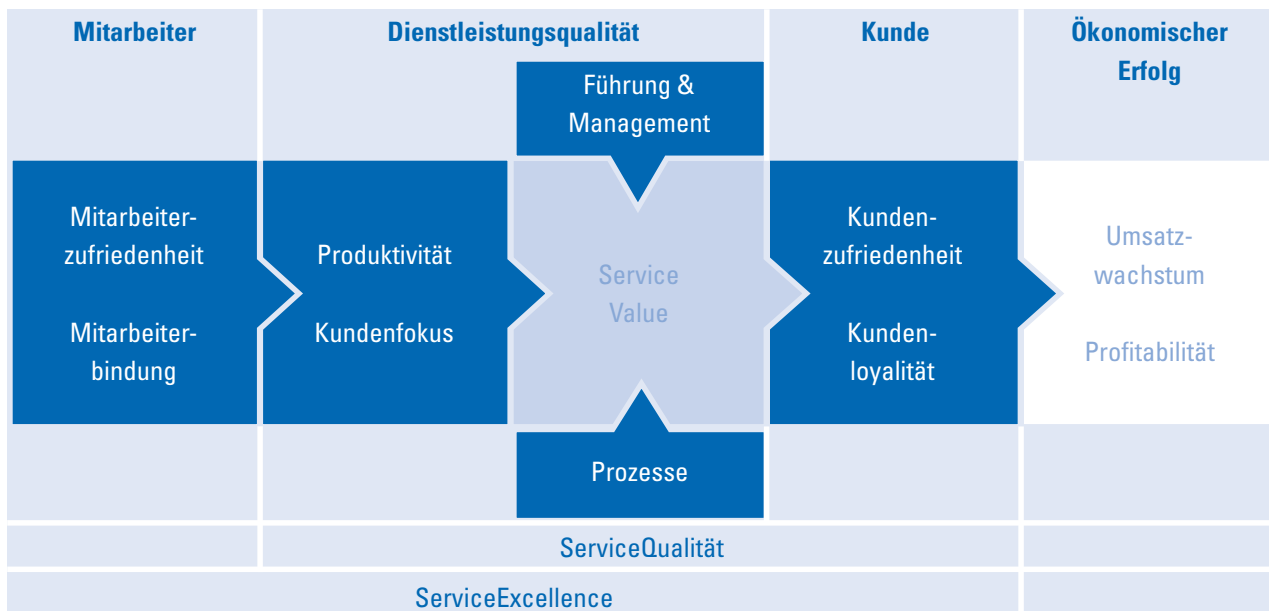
Mitarbeiter

Dienstleistungsqualität

Kunde

Ökonomischer Erfolg

Führung & Management

Mitarbeiterzufriedenheit

Mitarbeiterbindung

Produktivität

Kundenfokus

Service Value

Kundenzufriedenheit

Kundenloyalität

Umsatzwachstum

Profitabilität

Prozesse

ServiceQualität

ServiceExcellence